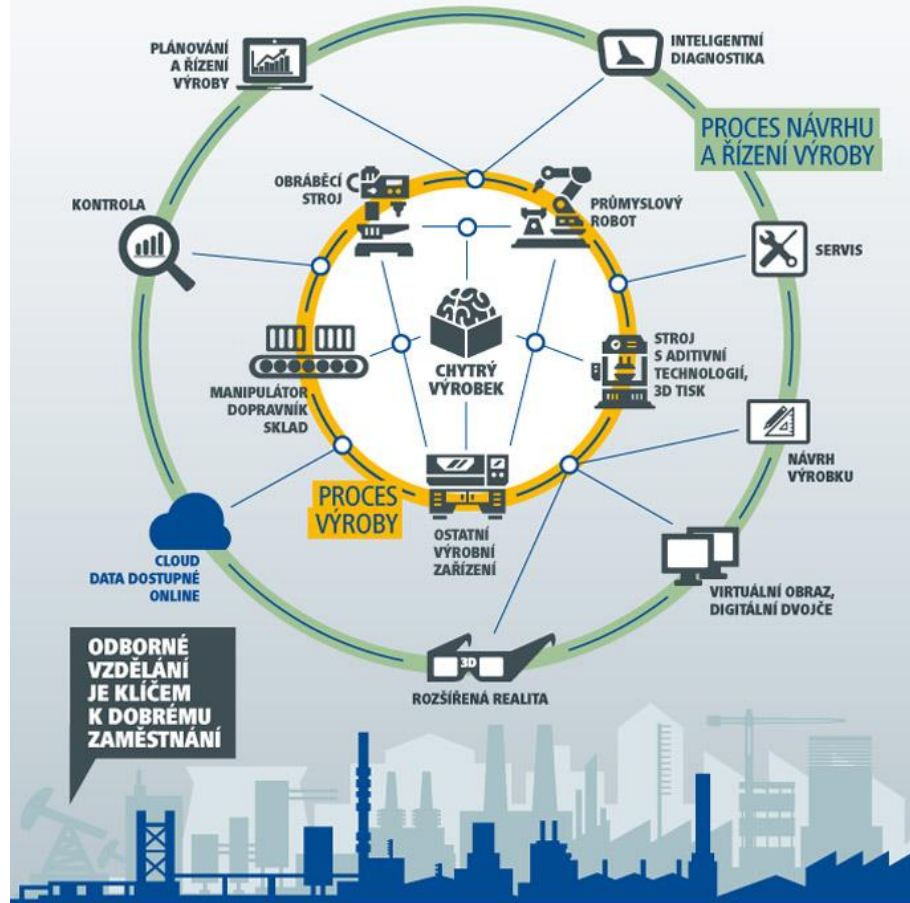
PLÁNOVÁNÍ A ŘÍZENÍ VÝROBY

INTELIGENTNÍ DIAGNOSTIKA

PROCES NÁVRHU A ŘÍZENÍ VÝROBY

OBRÁBĚCÍ STROJ

PRŮMYSLOVÝ ROBOT

KONTROLA

SERVIS

CHYTRÝ VÝROBEK

STROJ S ADITIVNÍ TECHNOLOGIÍ, 3D TISK

MANIPULÁTOR DOPRAVNÍK SKLAD

NÁVRH VÝROBKU

PROCES VÝROBY

OSTATNÍ VÝROBNÍ ZAŘÍZENÍ

CLOUD DATA DOSTUPNÉ ONLINE

VIRTUÁLNÍ OBRAZ, DIGITÁLNÍ DVOJČE

3D

ROZŠÍŘENÁ REALITA

ODBORNÉ VZDĚLÁNÍ JE KLÍČEM K DOBRÉMU ZAMĚSTNÁNÍ